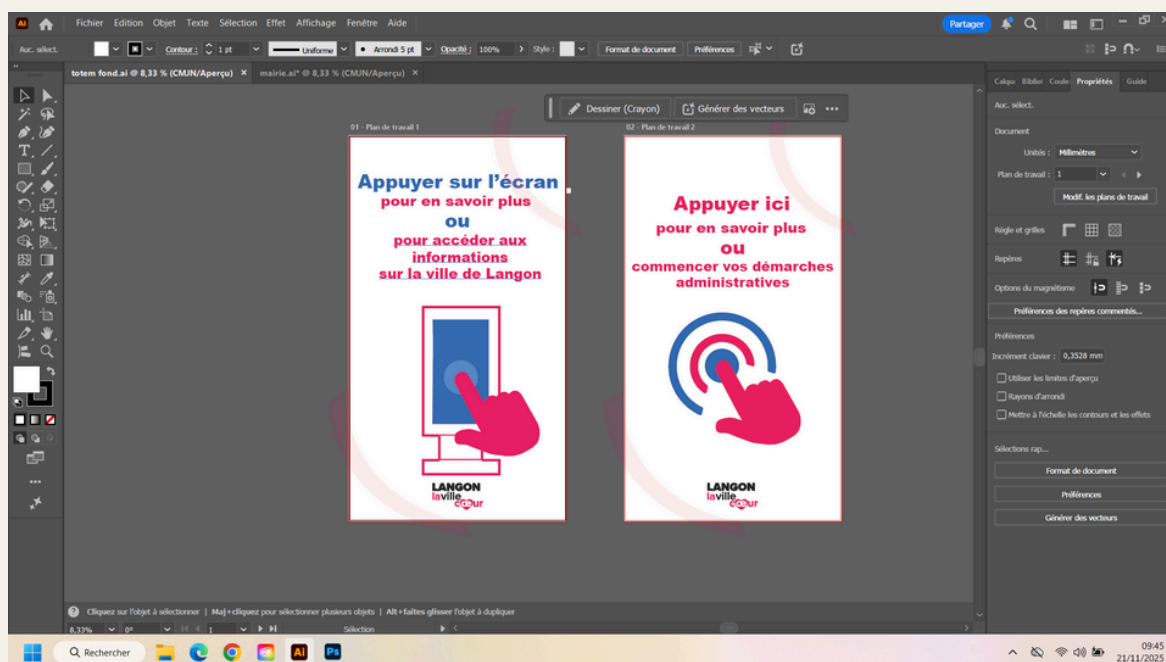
Ai Fichier Edition Objet Texte Sélection Effet Affichage Fenêtre Aide Partager

Auc. sélect. Contour : 1 pt Uniforme Arrondi 5 pt Opacité : 100% Style : Format de document Préférences

totem fond.ai @ 8,33 % (CMJN/Aperçu) × mairie.ai* @ 8,33 % (CMJN/Aperçu) ×

Dessiner (Crayon) Générer des vecteurs

01 - Plan de travail 1

Appuyer sur l'écran
pour en savoir plus
ou
pour accéder aux informations sur la ville de Langon

LANGON
laville cœur

02 - Plan de travail 2

Appuyer ici
pour en savoir plus
ou
commencer vos démarches administratives

LANGON
laville cœur

Calqu Biblio Coule Propriétés Guide

Auc. sélect.

Document

Unités : Millimètres

Plan de travail : 1

Modif. les plans de travail

Règle et grilles

Repères

Options du magnétisme

Préférences des repères commentés...

Préférences

Incrément clavier : 0,3528 mm

Utiliser les limites d'aperçu

Rayons d'arrondi

Mettre à l'échelle les contours et les effets

Sélections rap...

Format de document

Préférences

Générer des vecteurs

Cliquez sur l'objet à sélectionner | Maj+cliquez pour sélectionner plusieurs objets | Alt+faites glisser l'objet à dupliquer

8,33% 0° 1 Sélection

Rechercher

09:45
21/11/2025